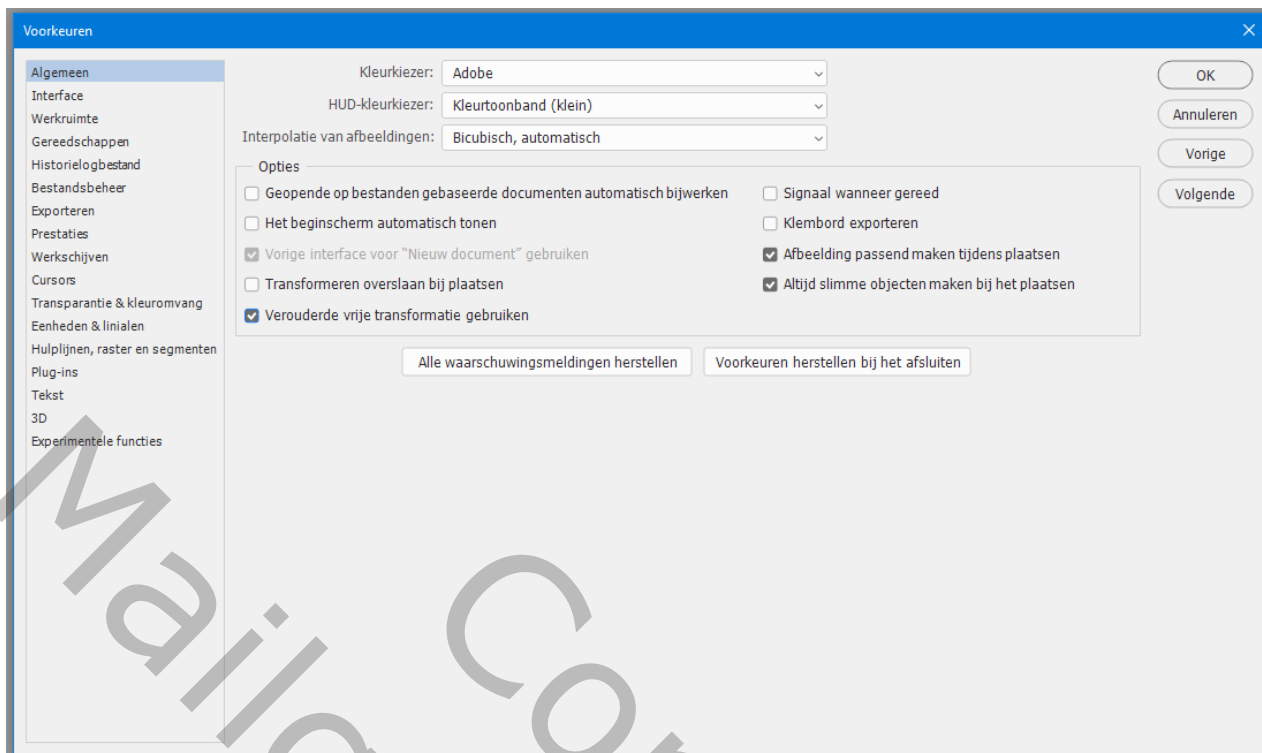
Voorkeuren

Algemeen
Interface
Werkruimte
Gereedschappen
Historielogbestand
Bestandsbeheer
Exporteren
Prestaties
Werkschijven
Cursors
Transparantie & kleuromvang
Eenheden & linialen
Hulplijnen, raster en segmenten
Plug-ins
Tekst
3D
Experimentele functies

Kleurkiezer: Adobe
HUD-kleurkiezer: Kleurtoonband (klein)
Interpolatie van afbeeldingen: Bicubisch, automatisch

Opties
Geopende op bestanden gebaseerde documenten automatisch bijwerken
Het beginscherm automatisch tonen
Vorige interface voor "Nieuw document" gebruiken
Transformeren overslaan bij plaatsen
Verouderde vrije transformatie gebruiken
Signaal wanneer gereed
Klembord exporteren
Afbeelding passend maken tijdens plaatsen
Altijd slimme objecten maken bij het plaatsen

Alle waarschuwingsmeldingen herstellen
Voorkeuren herstellen bij het afsluiten

OK
Annuleren
Vorige
Volgende

Mail Co